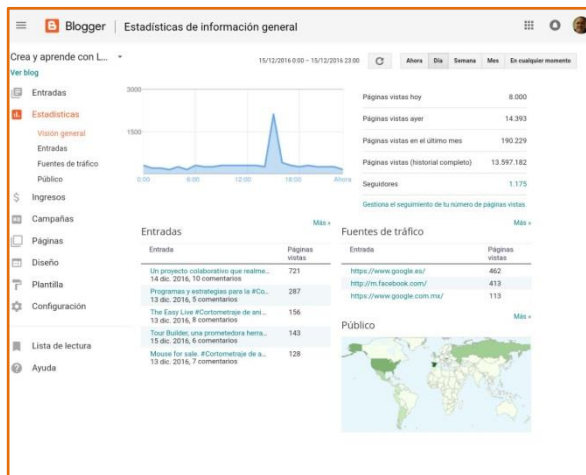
Blogger | Estadísticas de información general

Crea y aprende con L...
Ver blog

Entradas
Estadísticas
Visión general
Entradas
Fuentes de tráfico
Público
Ingresos
Campañas
Páginas
Diseño
Plantilla
Configuración
Lista de lectura
Ayuda

15/12/2016 0:00 – 15/12/2016 23:00

Ahora | Día | Semana | Mes | En cualquier momento

3000
1500
0:00 6:00 12:00 18:00 Ahora

| | |
|---|---|
| Páginas vistas hoy | 8.000 |
| Páginas vistas ayer | 14.393 |
| Páginas vistas en el último mes | 190.229 |
| Páginas vistas (historial completo) | 13.597.182 |
| Seguidores | 1.175 |

Gestiona el seguimiento de tu número de páginas vistas

Más »
Entradas

| Entrada | Páginas vistas |
|---|---|
| Un proyecto colaborativo que realme... 14 dic. 2016, 10 comentarios | 721 |
| Programas y estrategias para la #Co... 13 dic. 2016, 5 comentarios | 287 |
| The Easy Live #Cortometraje de ani... 13 dic. 2016, 8 comentarios | 156 |
| Tour Builder, una prometedora herra... 15 dic. 2016, 6 comentarios | 143 |
| Mouse for sale. #Cortometraje de a... 13 dic. 2016, 7 comentarios | 128 |

Más »
Fuentes de tráfico

| Entrada | Páginas vistas |
|---|---|
| https://www.google.es/ | 462 |
| http://m.facebook.com/ | 413 |
| https://www.google.com.mx/ | 113 |

Más »
Público